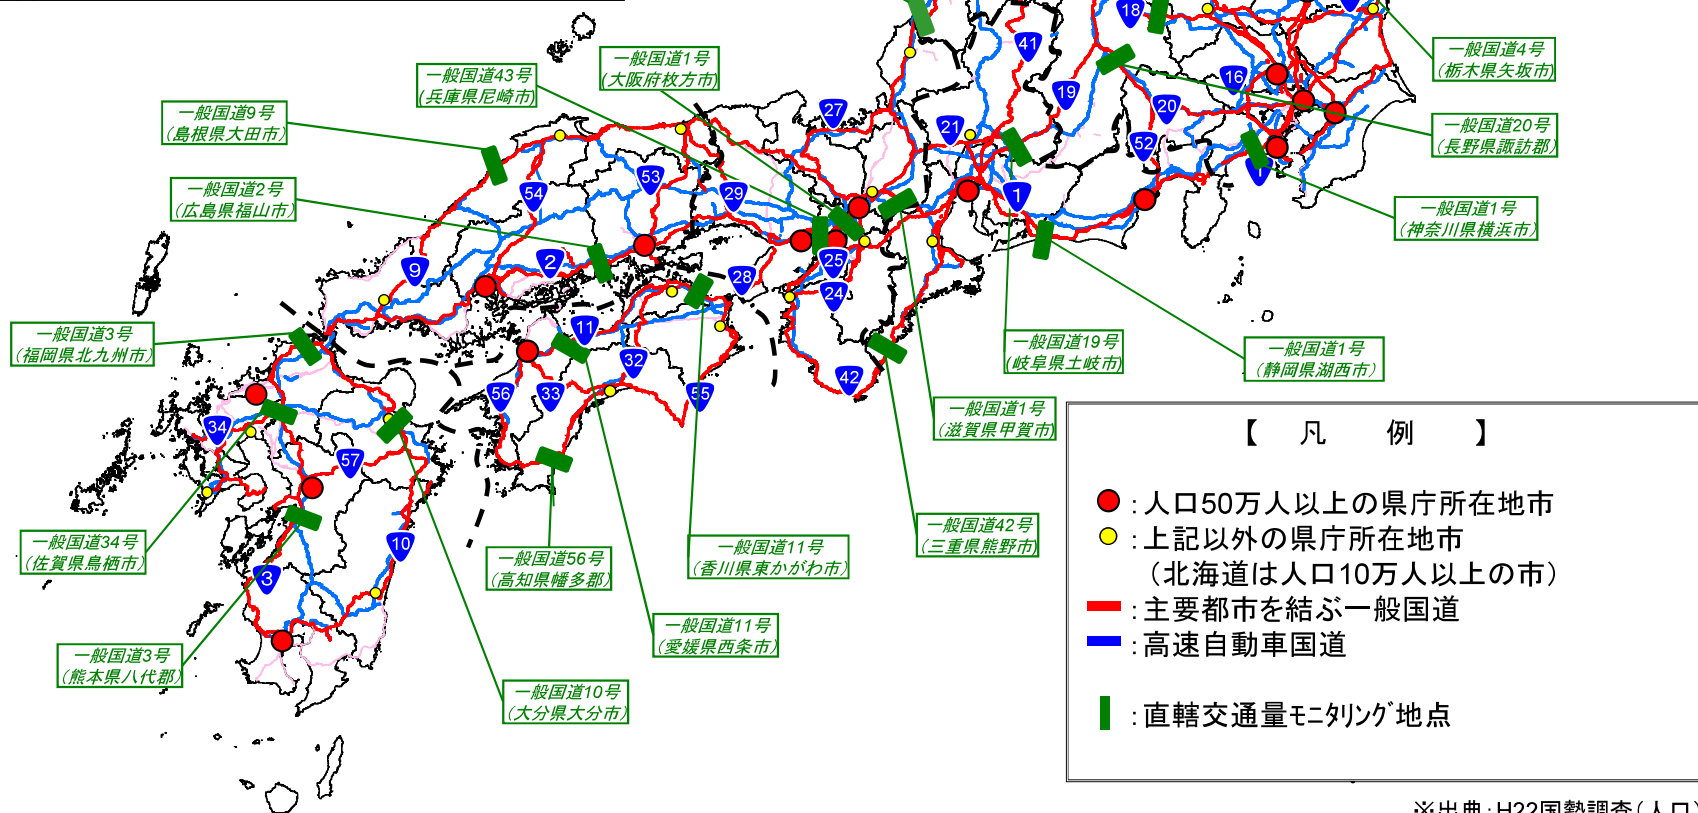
一般国道4号
(栃木県矢坂市)

一般国道20号
(長野県諏訪郡)

一般国道1号
(神奈川県横浜市)

一般国道1号
(静岡県湖西市)

一般国道19号
(岐阜県土岐市)

一般国道1号
(滋賀県甲賀市)

一般国道42号
(三重県熊野市)

一般国道11号
(香川県東かがわ市)

一般国道11号
(愛媛県西条市)

一般国道10号
(大分県大分市)

一般国道56号
(高知県幡多郡)

一般国道3号
(熊本県八代郡)

一般国道34号
(佐賀県鳥栖市)

一般国道3号
(福岡県北九州市)

一般国道2号
(広島県福山市)

一般国道9号
(島根県大田市)

一般国道43号
(兵庫県尼崎市)

一般国道1号
(大阪府枚方市)

18 41 19 16 20 21 27 52 1 54 53 29 9 2 25 24 28 11 32 56 33 55 42 34 57 10 3

【 凡 例 】
:人口50万人以上の県庁所在地市
:上記以外の県庁所在地市
(北海道は人口10万人以上の市)
:主要都市を結ぶ一般国道
:高速自動車国道
:直轄交通量モニタリング地点

※出典:H22国勢調査(人口)